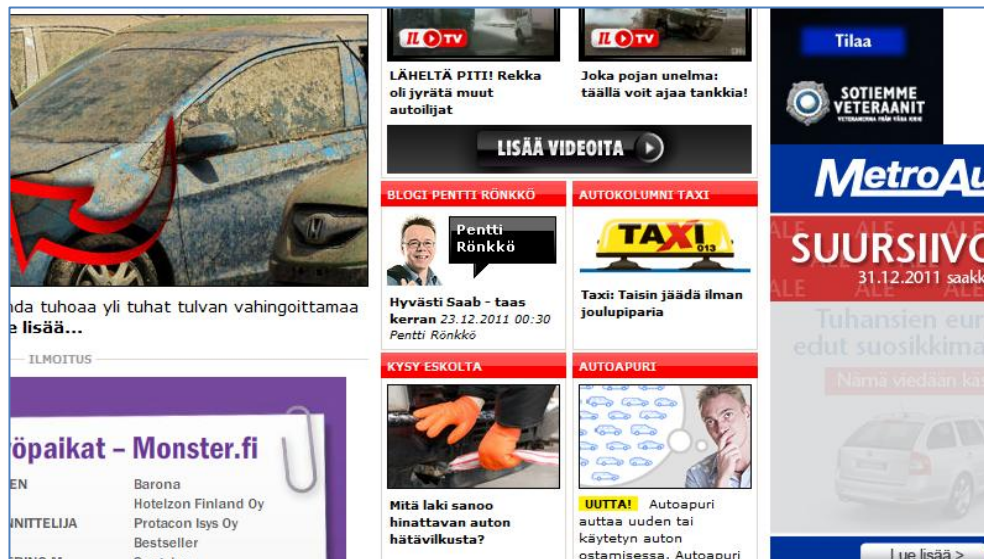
IL TV
LÄHELTÄ PITI! Rekka oli jyrätä muut autoilijat

IL TV
Joka pojan unelma: täällä voit ajaa tankkia!

LISÄÄ VIDEOITA

nda tuhoaa yli tuhat tulvan vahingoittamaa
e lisää...

ILMOITUS

öpaikat – Monster.fi
EN
NNITTELIJA
Barona
Hotelzon Finland Oy
Protacon Isys Oy
Bestseller

BLOGI PENTTI RÖNKKÖ
Pentti Rönkkö
Hyvästi Saab - taas kerran 23.12.2011 00:30
Pentti Rönkkö

AUTOKOLUMNI TAXI
TAXI 013
Taxi: Taisin jäädä ilman joulupiparia

KYSY ESKOLTA
Mitä laki sanoo hinattavan auton hätävilkusta?

AUTOAPURI
UUTTA! Autoapuri auttaa uuden tai käytetyn auton ostamisessa. Autoapuri

Tilaa
SOTIEMME VETERAANIT
MetroAu
ALE
SUURSIIVO
31.12.2011 saakk
Tuhansien eur
edut suosikkima
Nämä viedään kä
Lue lisää >